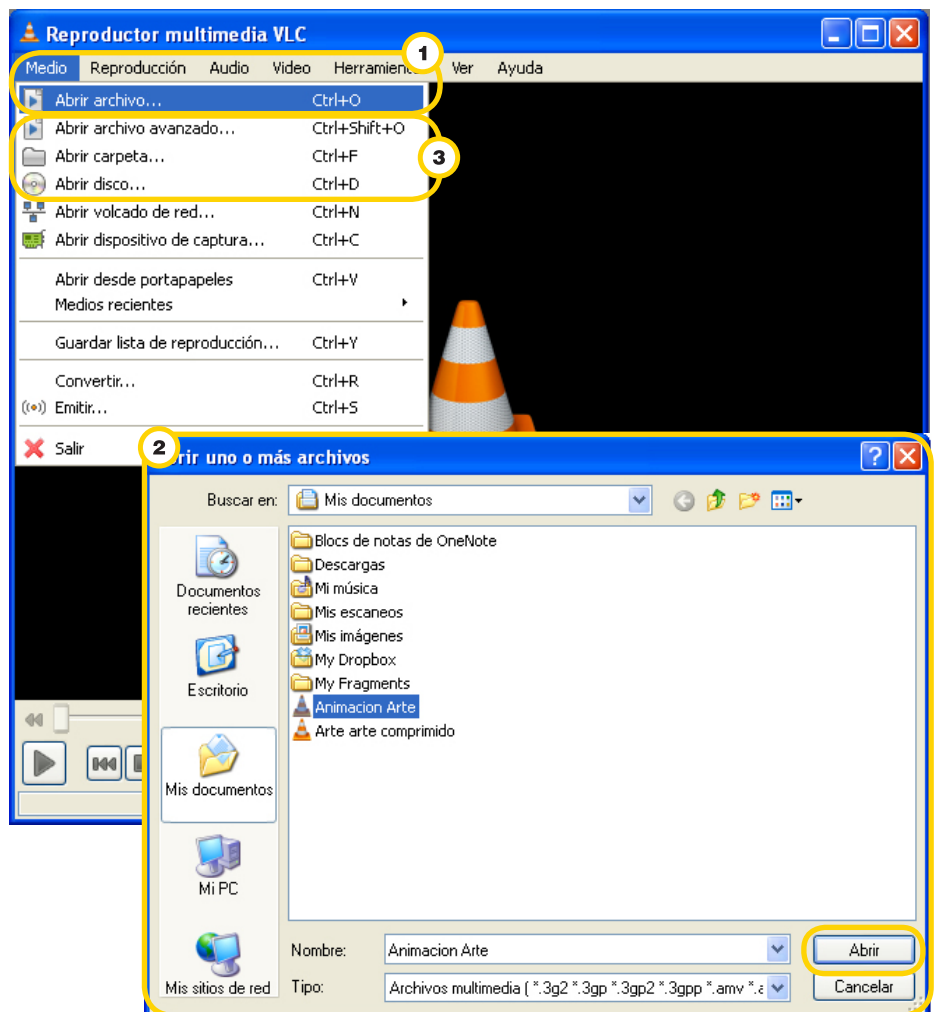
Reproductor multimedia VLC

Medio Reproducción Audio Video Herramien 1 Ver Ayuda

Abrir archivo... Ctrl+O
Abrir archivo avanzado... Ctrl+Shift+O
Abrir carpeta... Ctrl+F
Abrir disco... Ctrl+D
Abrir volcado de red... Ctrl+N
Abrir dispositivo de captura... Ctrl+C
Abrir desde portapapeles Ctrl+V
Medios recientes
Guardar lista de reproducción... Ctrl+Y
Convertir... Ctrl+R
Emitir... Ctrl+S
Salir

3

2 rir uno o más archivos

Buscar en: Mis documentos

Documentos recientes
Escritorio
Mis documentos
Mi PC
Mis sitios de red

Blocs de notas de OneNote
Descargas
Mi música
Mis escaneos
Mis imágenes
My Dropbox
My Fragments
Animacion Arte
Arte arte comprimido

Nombre: Animacion Arte
Tipo: Archivos multimedia ( *.3g2 *.3gp *.3gp2 *.3gpp *.amv *.a

Abrir
Cancelar